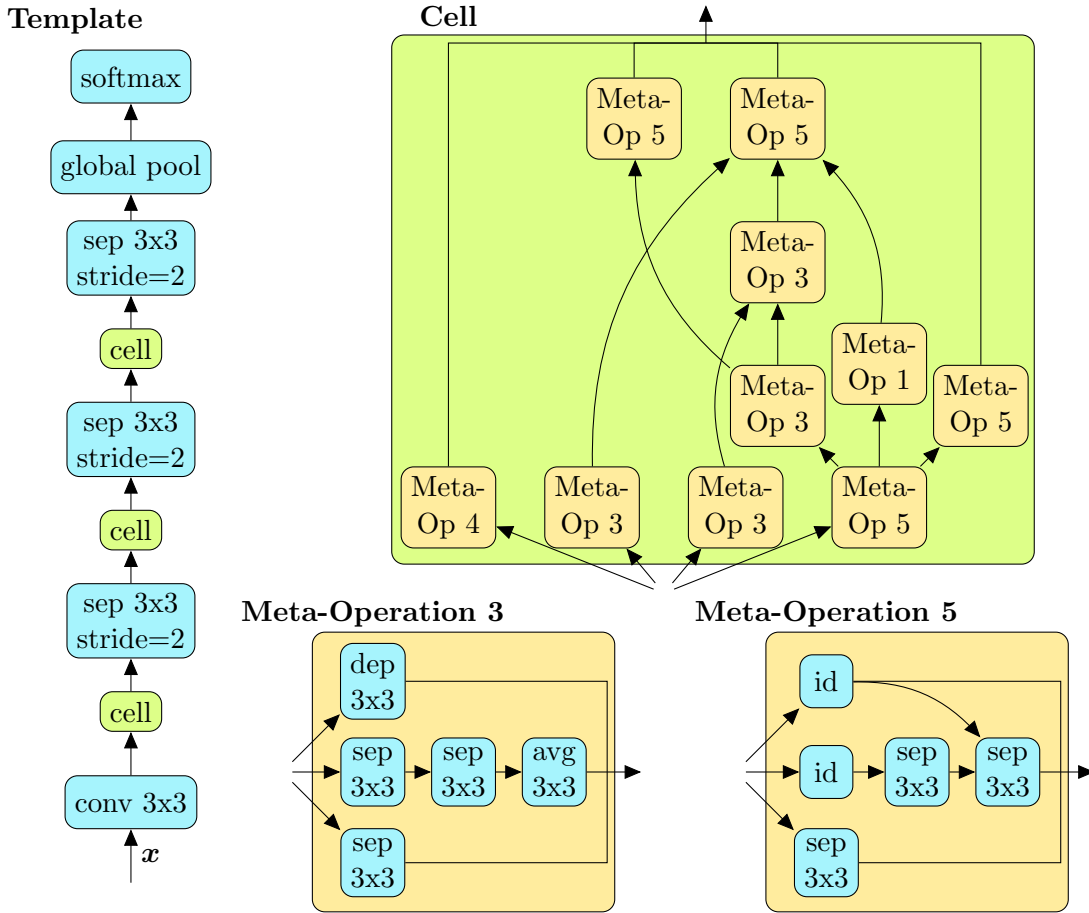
Template

softmax

global pool

sep 3x3 stride=2

cell

sep 3x3 stride=2

cell

sep 3x3 stride=2

cell

conv 3x3

$\boldsymbol{x}$

Cell

Meta-Op 5

Meta-Op 5

Meta-Op 3

Meta-Op 1

Meta-Op 3

Meta-Op 5

Meta-Op 4

Meta-Op 3

Meta-Op 3

Meta-Op 5

Meta-Operation 3

dep 3x3

sep 3x3

sep 3x3

avg 3x3

sep 3x3

Meta-Operation 5

id

id

sep 3x3

sep 3x3

sep 3x3